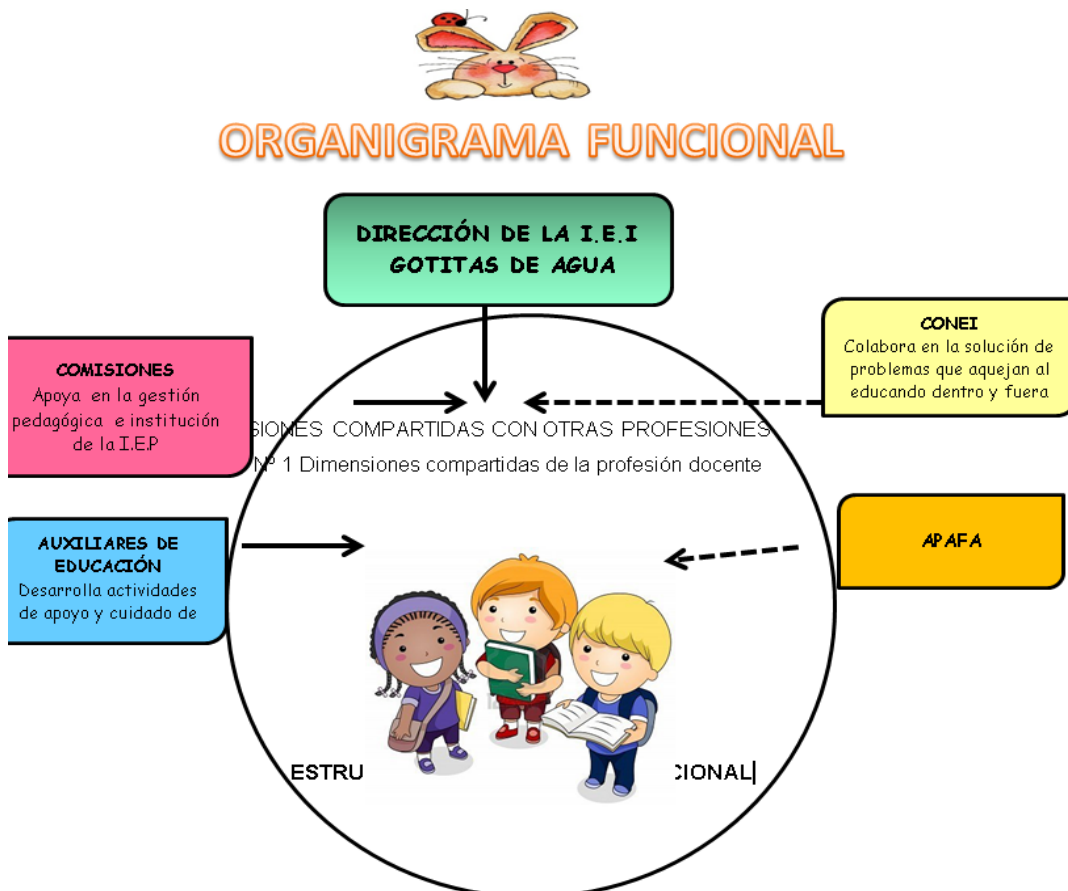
ORGANIGRAMA FUNCIONAL

DIRECCIÓN DE LA I.E.I GOTITAS DE AGUA

COMISIONES
Apoya en la gestión pedagógica e institución de la I.E.P

CONEI
Colabora en la solución de problemas que aquejan al educando dentro y fuera

SIONES COMPARTIDAS CON OTRAS PROFESIONES

Nº 1 Dimensiones compartidas de la profesión docente

AUXILIARES DE EDUCACIÓN
Desarrolla actividades de apoyo y cuidado de

APAFA

ESTRU

CIONAL